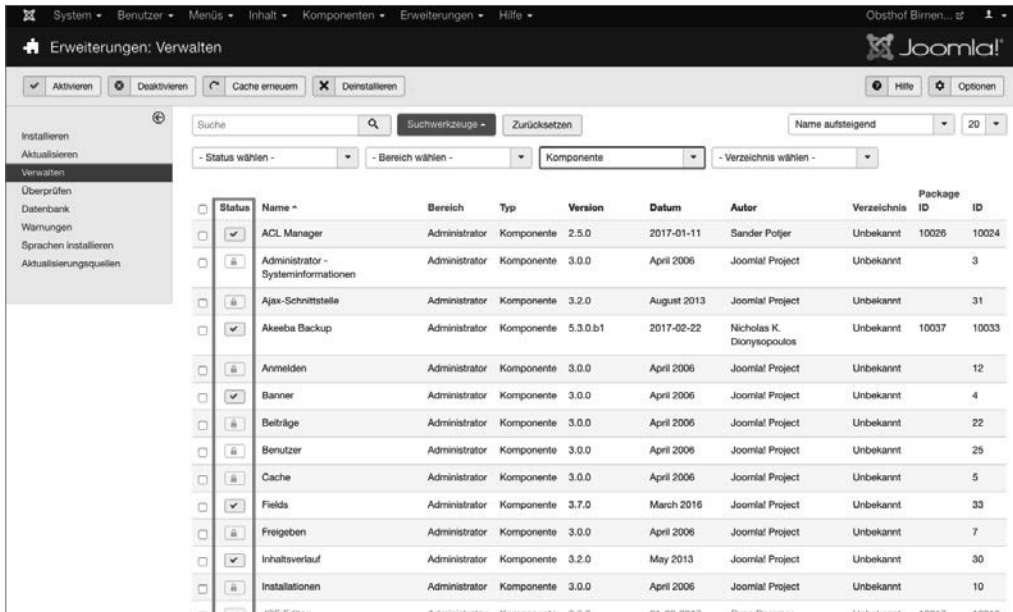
System ▾ Benutzer ▾ Menüs ▾ Inhalt ▾ Komponenten ▾ Erweiterungen ▾ Hilfe ▾

Obsthof Birnen...

Erweiterungen: Verwalten

Joomla!

Aktivieren Deaktivieren Cache erneuern Deinstallieren

Hilfe Optionen

Installieren
Aktualisieren
Verwalten
Überprüfen
Datenbank
Warnungen
Sprachen installieren
Aktualisierungsquellen

Suche

Suchwerkzeuge ▾ Zurücksetzen

Name aufsteigend

20

- Status wählen -
- Bereich wählen -
Komponente
- Verzeichnis wählen -

| | Status | Name ▴ | Bereich | Typ | Version | Datum | Autor | Verzeichnis | Package ID | ID |
|---|---|---|---|---|---|---|---|---|---|---|
| | ✓ | ACL Manager | Administrator | Komponente | 2.5.0 | 2017-01-11 | Sander Potjer | Unbekannt | 10026 | 10024 |
| | | Administrator - Systeminformationen | Administrator | Komponente | 3.0.0 | April 2006 | Joomla! Project | Unbekannt | | 3 |
| | | Ajax-Schnittstelle | Administrator | Komponente | 3.2.0 | August 2013 | Joomla! Project | Unbekannt | | 31 |
| | ✓ | Akeeba Backup | Administrator | Komponente | 5.3.0.b1 | 2017-02-22 | Nicholas K. Dionysopoulos | Unbekannt | 10037 | 10033 |
| | | Anmelden | Administrator | Komponente | 3.0.0 | April 2006 | Joomla! Project | Unbekannt | | 12 |
| | ✓ | Banner | Administrator | Komponente | 3.0.0 | April 2006 | Joomla! Project | Unbekannt | | 4 |
| | | Beiträge | Administrator | Komponente | 3.0.0 | April 2006 | Joomla! Project | Unbekannt | | 22 |
| | | Benutzer | Administrator | Komponente | 3.0.0 | April 2006 | Joomla! Project | Unbekannt | | 25 |
| | | Cache | Administrator | Komponente | 3.0.0 | April 2006 | Joomla! Project | Unbekannt | | 5 |
| | ✓ | Fields | Administrator | Komponente | 3.7.0 | March 2016 | Joomla! Project | Unbekannt | | 33 |
| | | Freigeben | Administrator | Komponente | 3.0.0 | April 2006 | Joomla! Project | Unbekannt | | 7 |
| | ✓ | Inhaltsverlauf | Administrator | Komponente | 3.2.0 | May 2013 | Joomla! Project | Unbekannt | | 30 |
| | | Installationen | Administrator | Komponente | 3.0.0 | April 2006 | Joomla! Project | Unbekannt | | 10 |
| | | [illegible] | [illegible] | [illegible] | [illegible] | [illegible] | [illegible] | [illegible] | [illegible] | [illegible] |